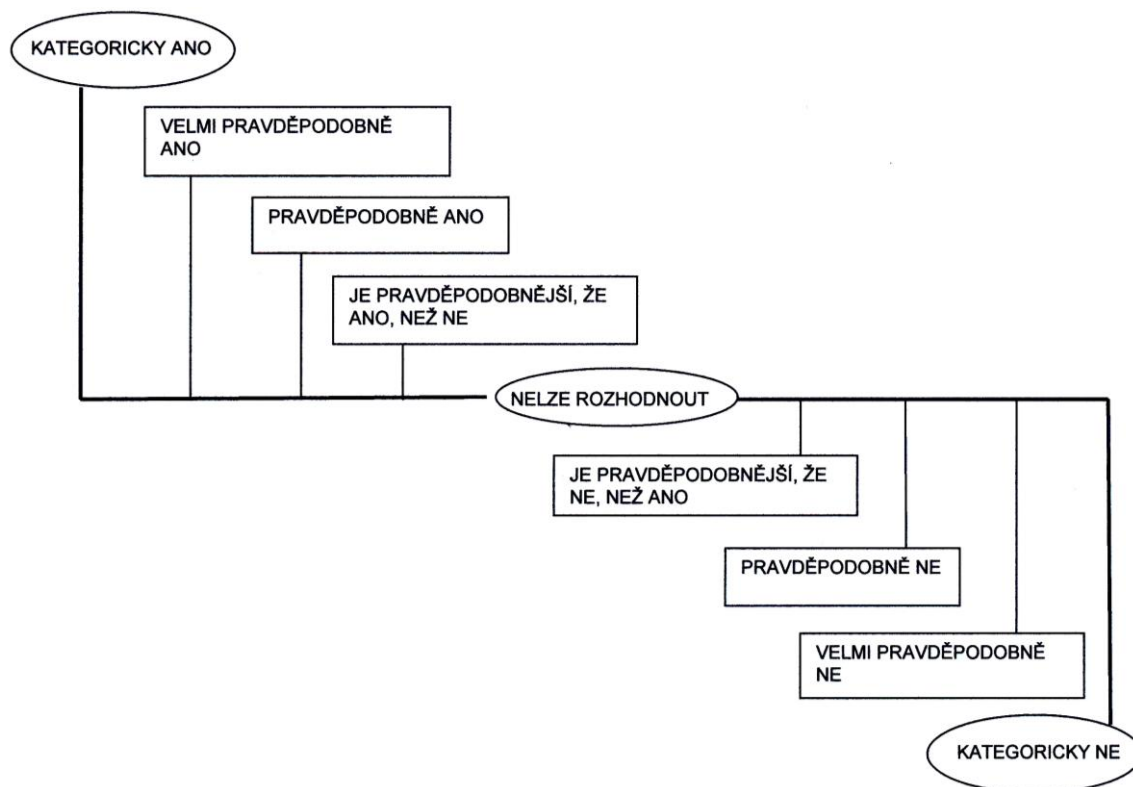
KATEGORICKY ANO

VELMI PRAVDĚPODOBNĚ ANO

PRAVDĚPODOBNĚ ANO

JE PRAVDĚPODOBNĚJŠÍ, ŽE ANO, NEŽ NE

NELZE ROZHODNOUT

JE PRAVDĚPODOBNĚJŠÍ, ŽE NE, NEŽ ANO

PRAVDĚPODOBNĚ NE

VELMI PRAVDĚPODOBNĚ NE

KATEGORICKY NE